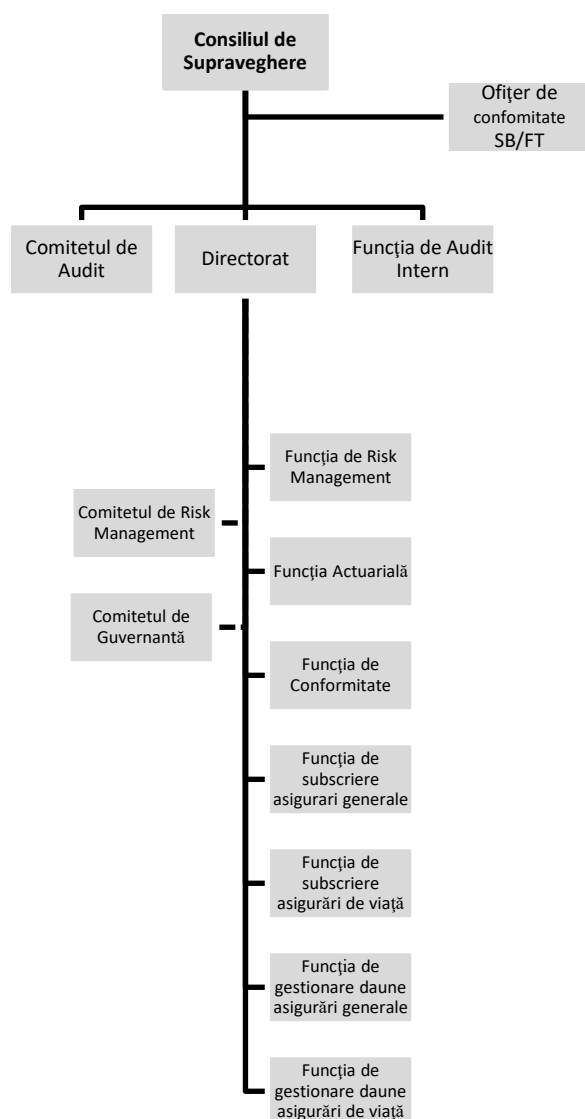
Consiliul de Supraveghere

Ofiţer de confomitate SB/FT

Comitetul de Audit

Directorat

Funcţia de Audit Intern

Funcţia de Risk Management

Comitetul de Risk Management

Funcţia Actuarială

Comitetul de Guvernanță

Funcţia de Conformitate

Funcţia de subscriere asigurari generale

Funcţia de subscriere asigurări de viaţă

Funcţia de gestionare daune asigurări generale

Funcţia de gestionare daune asigurări de viaţă